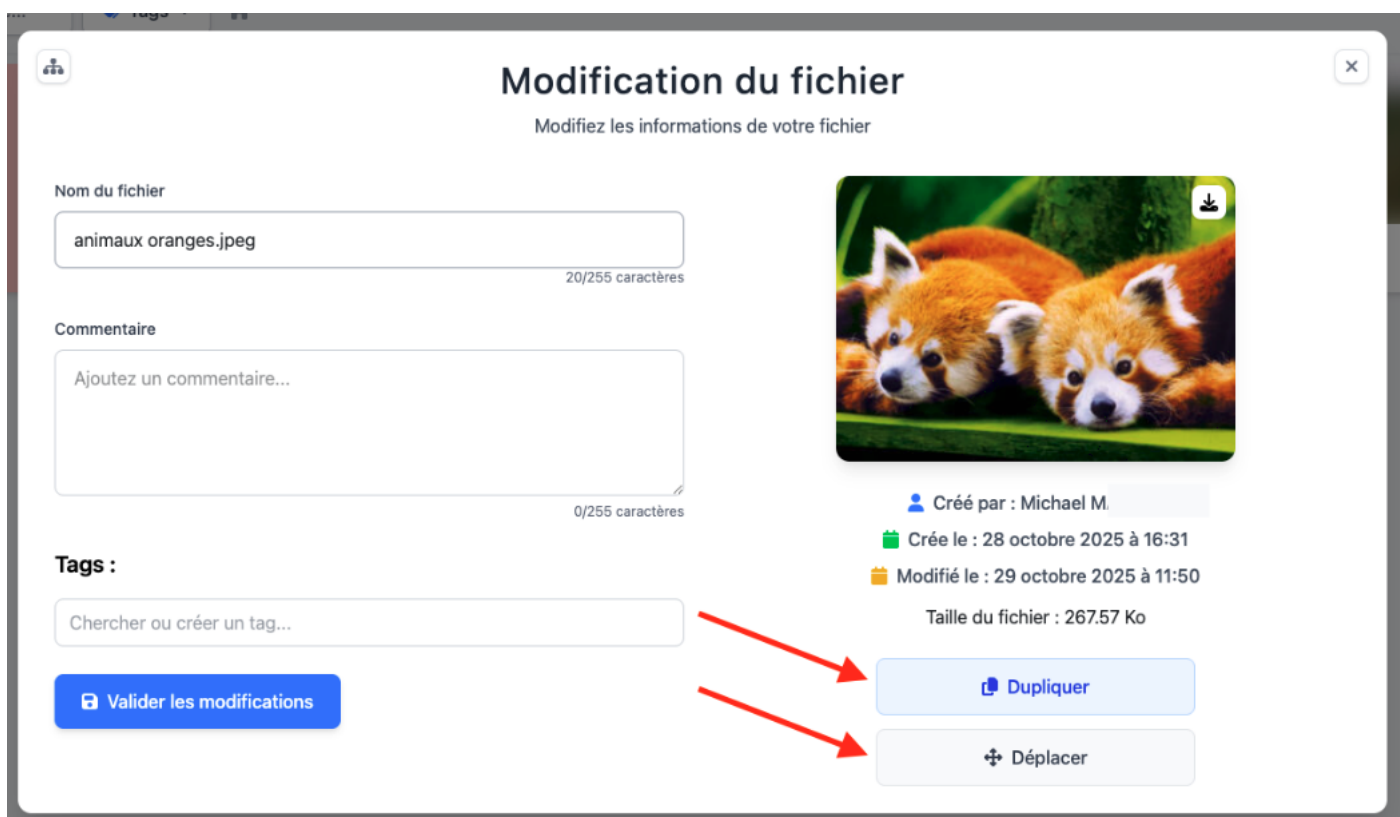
Modification du fichier

Modifiez les informations de votre fichier

×

Nom du fichier

animaux oranges.jpeg

20/255 caractères

Commentaire

Ajoutez un commentaire...

0/255 caractères

Tags :

Chercher ou créer un tag...

Valider les modifications

Créé par : Michael M.

Crée le : 28 octobre 2025 à 16:31

Modifié le : 29 octobre 2025 à 11:50

Taille du fichier : 267.57 Ko

Dupliquer

Déplacer